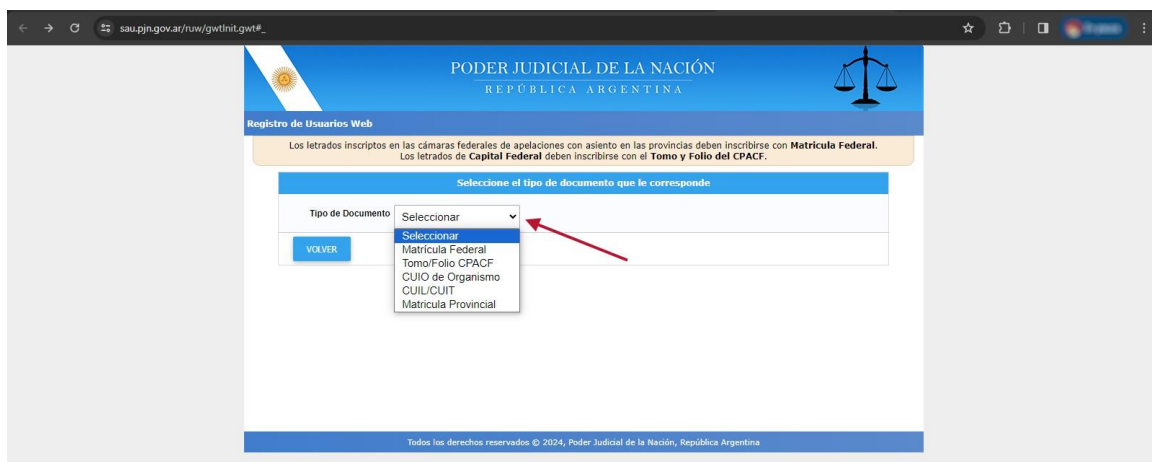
sau.pjn.gov.ar/ruw/gwtInit.gwt#_

PODER JUDICIAL DE LA NACIÓN
REPÚBLICA ARGENTINA

Registro de Usuarios Web

Los letrados inscriptos en las cámaras federales de apelaciones con asiento en las provincias deben inscribirse con Matrícula Federal. Los letrados de Capital Federal deben inscribirse con el Tomo y Folio del CPACF.

Seleccione el tipo de documento que le corresponde

Tipo de Documento Seleccionar

Seleccionar
Matrícula Federal
Tomo/Folio CPACF
CUIO de Organismo
CUIL/CUIT
Matricula Provincial

VOLVER

Todos los derechos reservados © 2024, Poder Judicial de la Nación, República Argentina